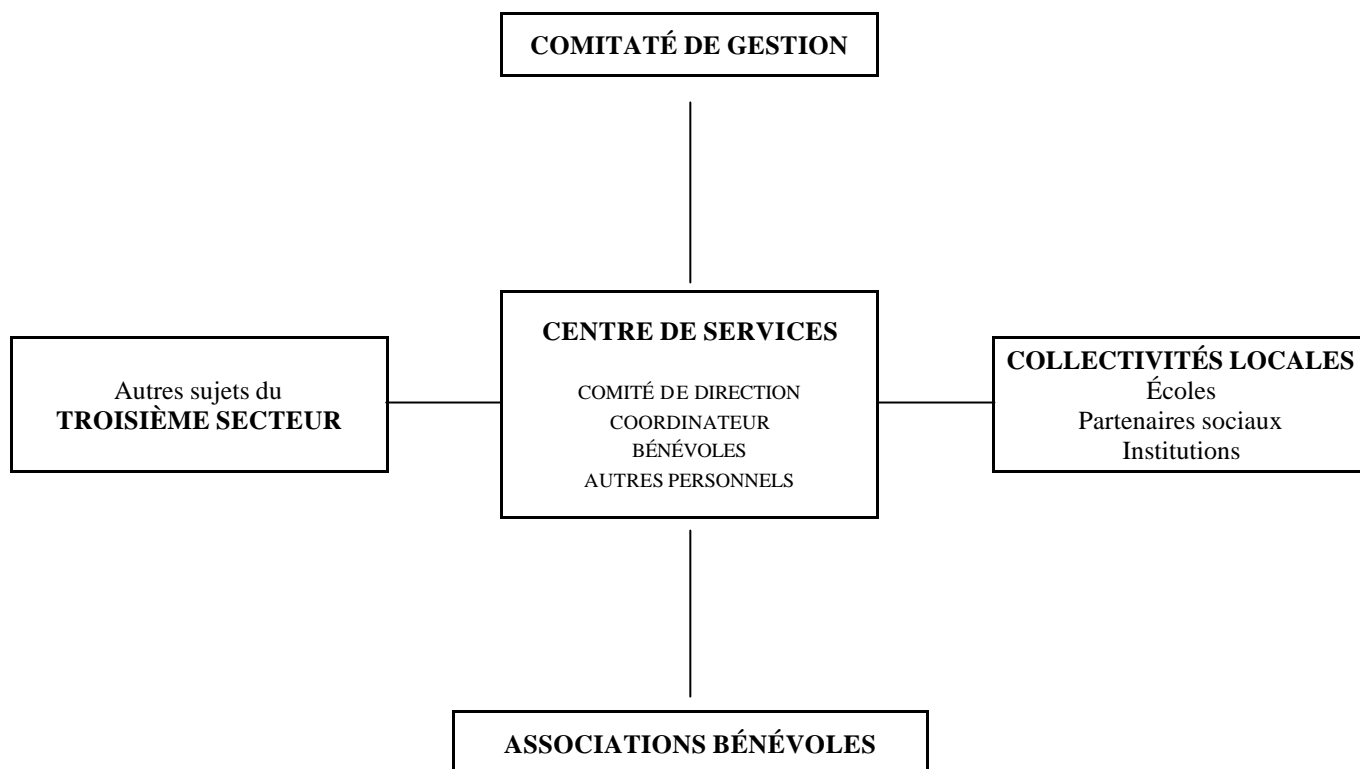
COMITATÉ DE GESTION

Autres sujets du
TROISIÈME SECTEUR

CENTRE DE SERVICES

COMITÉ DE DIRECTION
COORDINATEUR
BÉNÉVOLES
AUTRES PERSONNELS

COLLECTIVITÉS LOCALES
Écoles
Partenaires sociaux
Institutions

ASSOCIATIONS BÉNÉVOLES